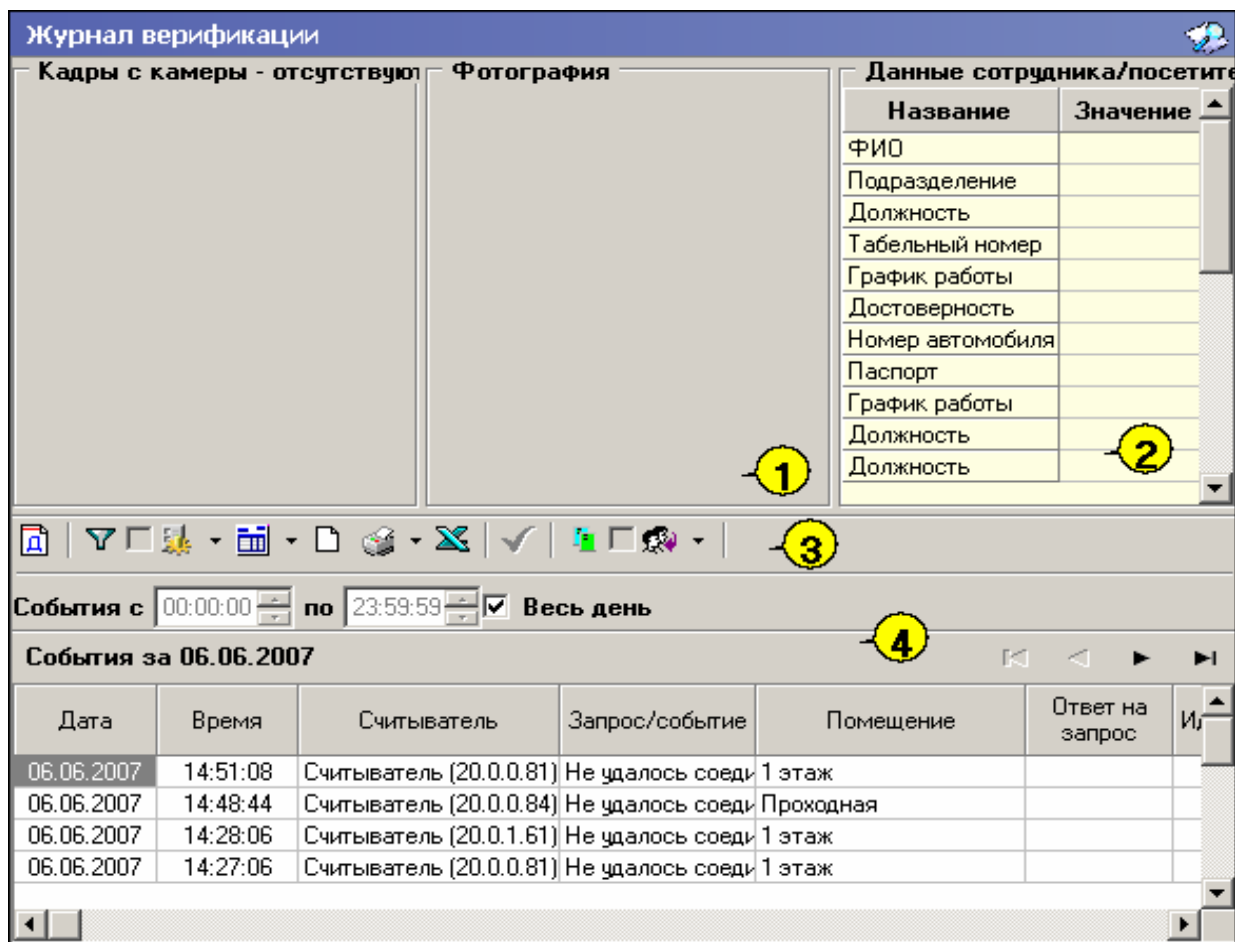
Журнал верификации

Кадры с камеры - отсутствуют

Фотография

Данные сотрудника/посетите

| Название | Значение |
|---|---|
| ФИО | |
| Подразделение | |
| Должность | |
| Табельный номер | |
| График работы | |
| Достоверность | |
| Номер автомобиля | |
| Паспорт | |
| График работы | |
| Должность | |
| Должность | |

1

2

3

События с 00:00:00 по 23:59:59 Весь день

4

События за 06.06.2007

| Дата | Время | Считыватель | Запрос/событие | Помещение | Ответ на запрос | Ид |
|---|---|---|---|---|---|---|
| 06.06.2007 | 14:51:08 | Считыватель (20.0.0.81) | Не удалось соеди | 1 этаж | | |
| 06.06.2007 | 14:48:44 | Считыватель (20.0.0.84) | Не удалось соеди | Проходная | | |
| 06.06.2007 | 14:28:06 | Считыватель (20.0.1.61) | Не удалось соеди | 1 этаж | | |
| 06.06.2007 | 14:27:06 | Считыватель (20.0.0.81) | Не удалось соеди | 1 этаж | | |